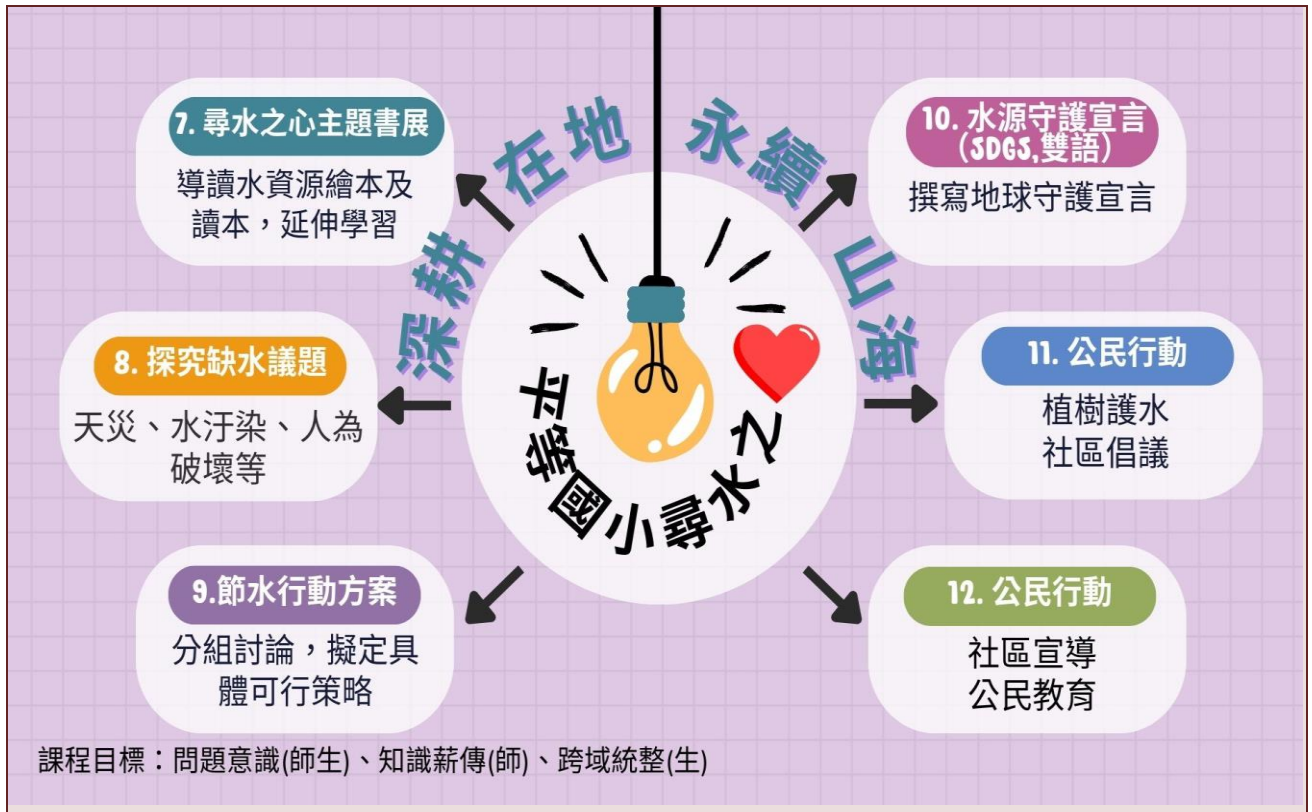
深耕在地 永續山海

7. 尋水之心主題書展
導讀水資源繪本及讀本，延伸學習

10. 水源守護宣言 (SDGS,雙語)
撰寫地球守護宣言

8. 探究缺水議題
天災、水汙染、人為破壞等

等國小尋水之

11. 公民行動
植樹護水
社區倡議

9.節水行動方案
分組討論，擬定具體可行策略

12. 公民行動
社區宣導
公民教育

課程目標：問題意識(師生)、知識薪傳(師)、跨域統整(生)